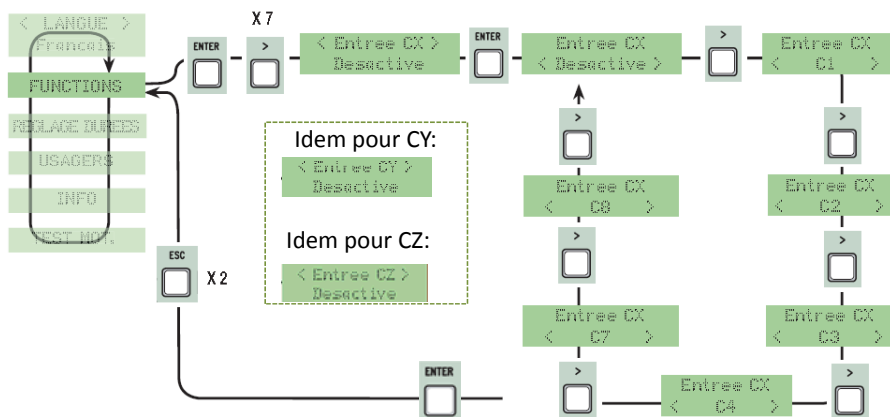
< LANGUE >
Francais

FUNCTIONS

REGLAGE DUREES

USAGERS

INFO

TEST MOT.

ENTER

X 7

>

< Entree CX >
Desactive

ENTER

Entree CX
< Desactive >

>

Entree CX
< C1 >

Idem pour CY:

< Entree CY >
Desactive

Idem pour CZ:

< Entree CZ >
Desactive

ESC

X 2

>

Entree CX
< C8 >

>

Entree CX
< C2 >

>

>

Entree CX
< C7 >

Entree CX
< C3 >

ENTER

>

Entree CX
< C4 >

>